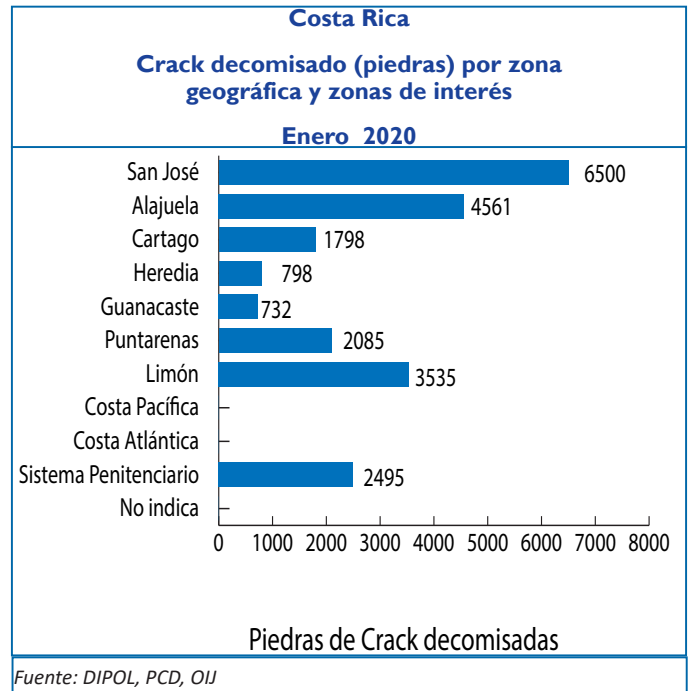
Costa Rica

Crack decomisado (piedras) por zona geográfica y zonas de interés

Enero 2020

San José
Alajuela
Cartago
Heredia
Guanacaste
Puntarenas
Limón
Costa Pacífica
Costa Atlántica
Sistema Penitenciario
No indica

6500
4561
1798
798
732
2085
3535
2495

0 1000 2000 3000 4000 5000 6000 7000 8000

Piedras de Crack decomisadas

Fuente: DIPOL, PCD, OIJ